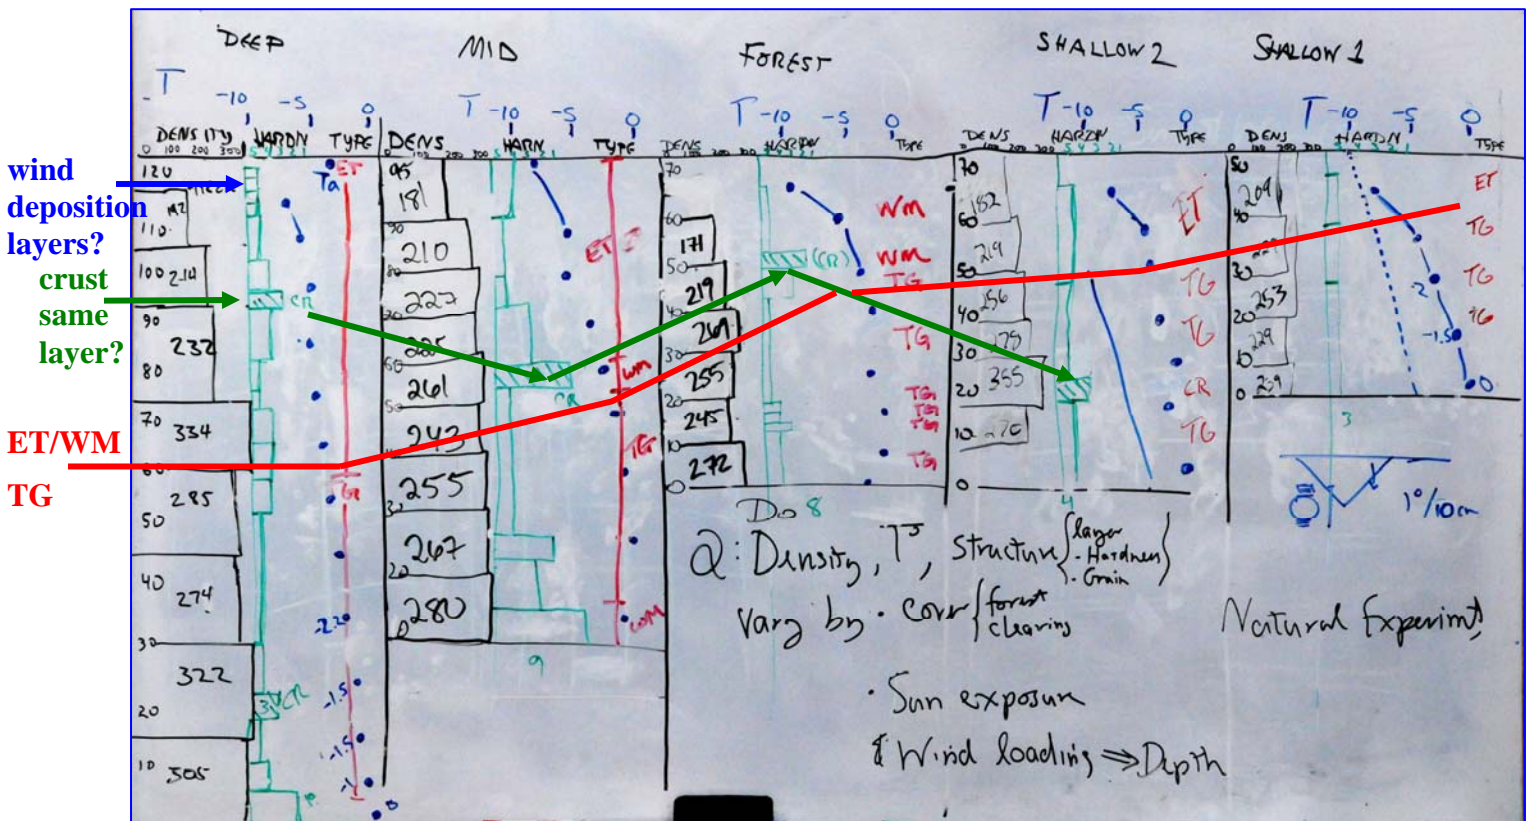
wind deposition layers?

crust same layer?

ET/WM

TG

DEEP MID FOREST SHALLOW 2 SHALLOW 1

T -10 -5 0

DENSITY HARDN TYPE

120 110 100 90 80 70 60 50 40 30 20 10

214 232 334 285 274 322 505

Ta ET

CR

TG

-2.2 -1.5 -1.5 -1

DENS HARN TYPE

95 181 210 227 235 261 243 255 267 280

ET ? WM TG WM

9

DENS HARDN TYPE

70 60 50 40 30 20 10 0

171 219 249 255 245 272

(CR)

WM WM TG TG TG TG TG TG

DENS HARDN TYPE

70 60 50 40 30 20 10 0

152 219 256 275 355 270

ET TG TG CR TG

4

DENS HARDN TYPE

50 40 30 20 10 0

209 253 229 259

ET TG TG TG

-2 -1.5 0

3

1°/10cm

Do 8

Q: Density, T°, Structure {layer - Hardness - Grain}

Vary by · Cover {forest clearing}

· Sun exposure

& Wind loading ⇒ Depth

Natural Experiment